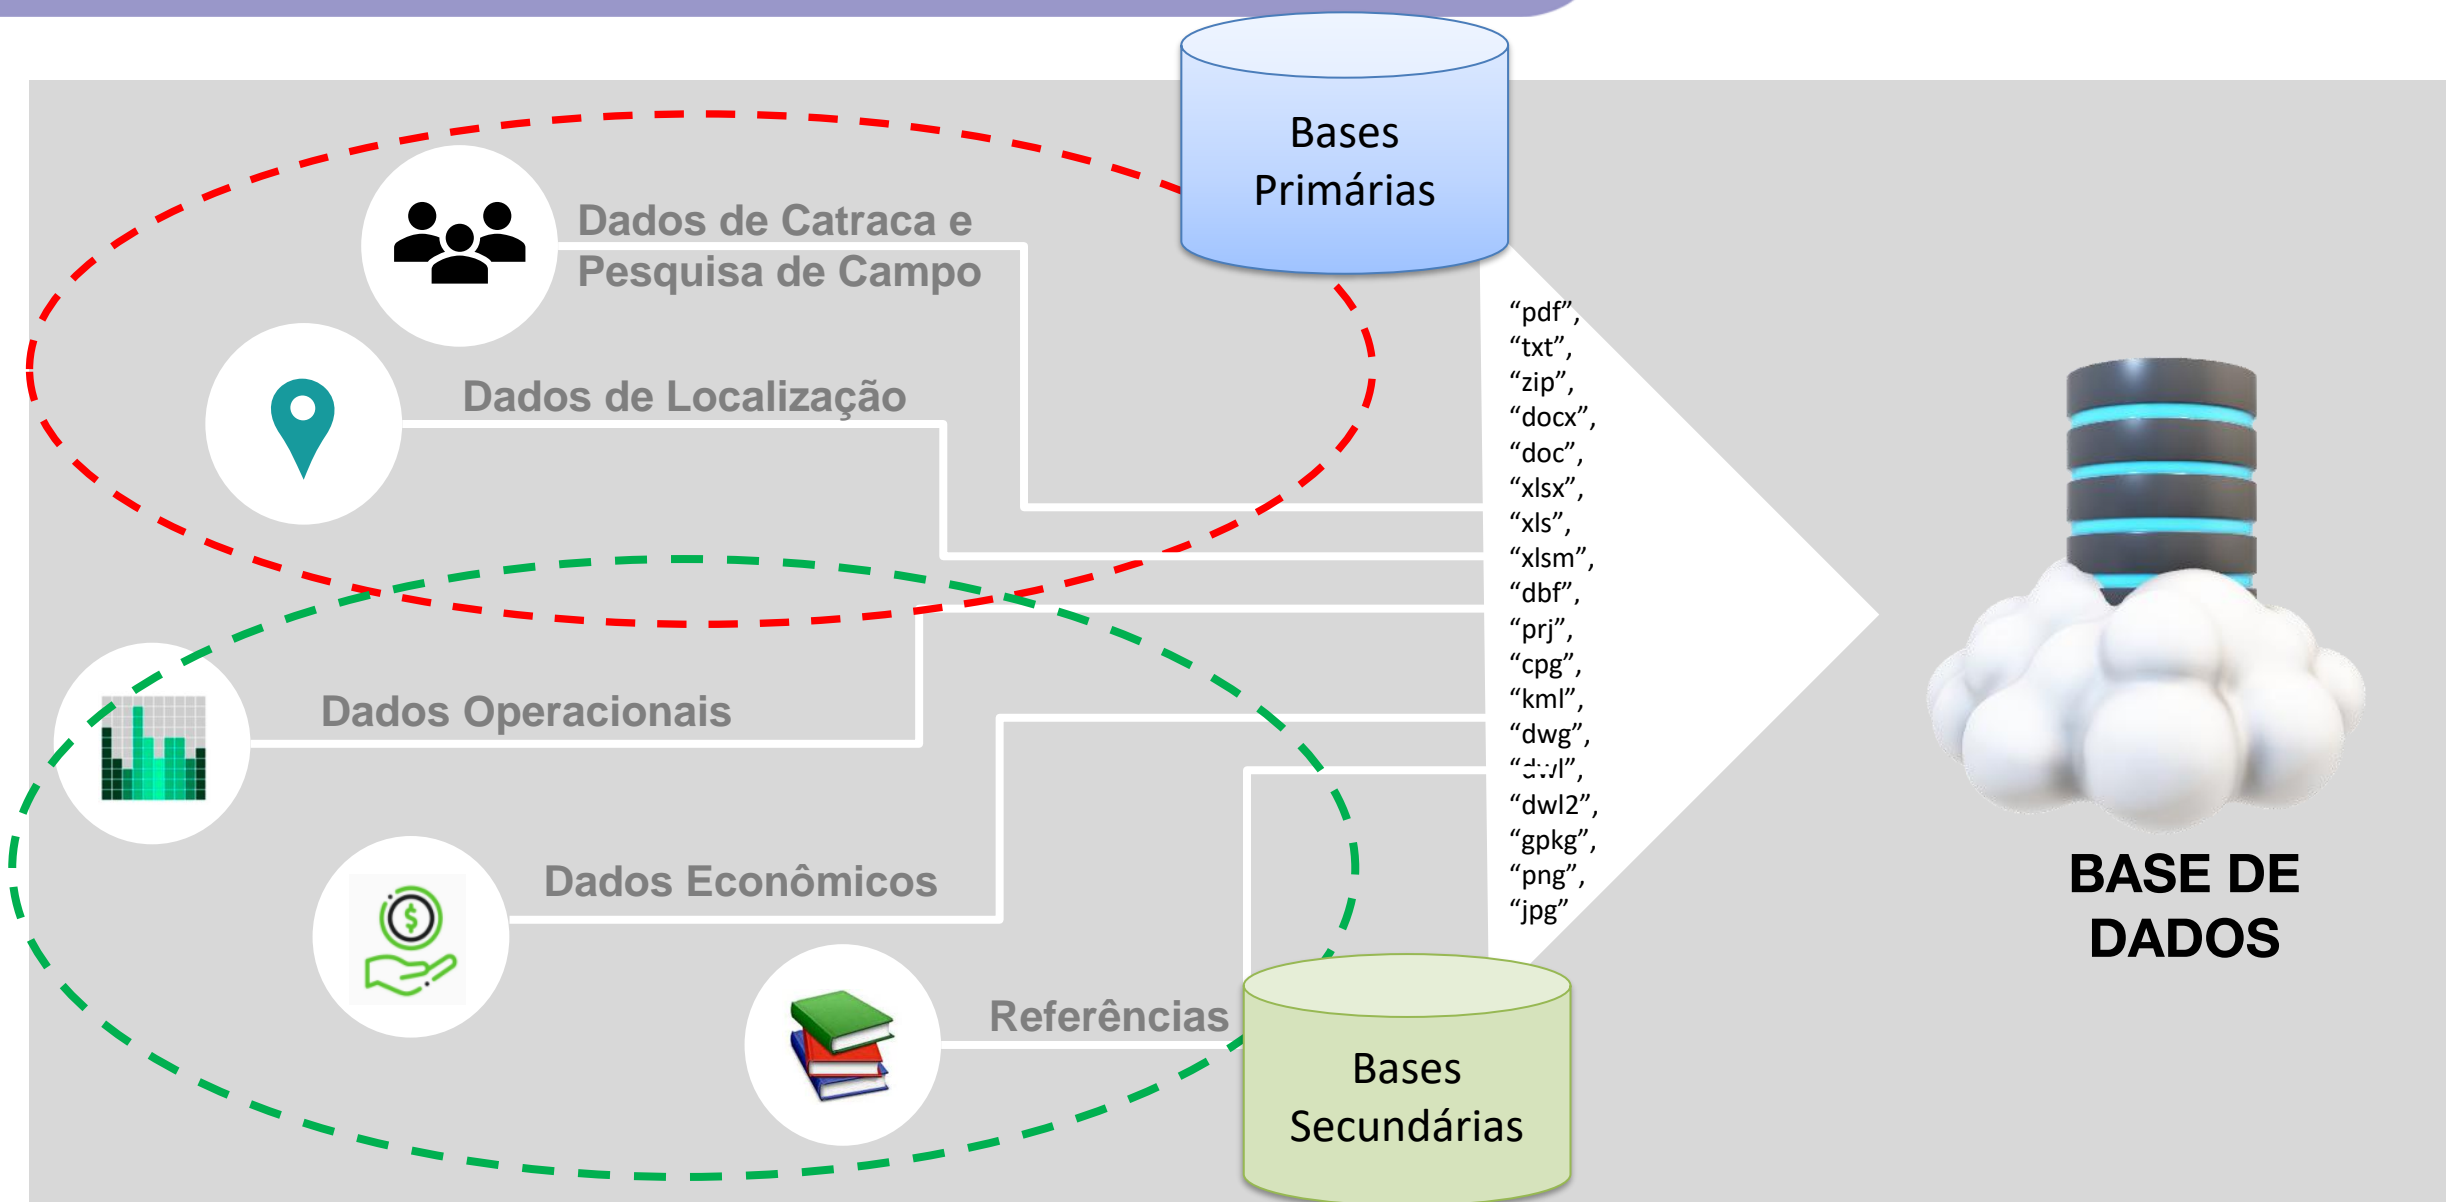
Bases Primárias

Dados de Catraca e Pesquisa de Campo

Dados de Localização

Dados Operacionais

Dados Econômicos

Referências

Bases Secundárias

“pdf”, “txt”, “zip”, “docx”, “doc”, “xlsx”, “xls”, “xlsm”, “dbf”, “prj”, “cpg”, “kml”, “dwg”, “dwl”, “dwl2”, “gpkg”, “png”, “jpg”

BASE DE DADOS